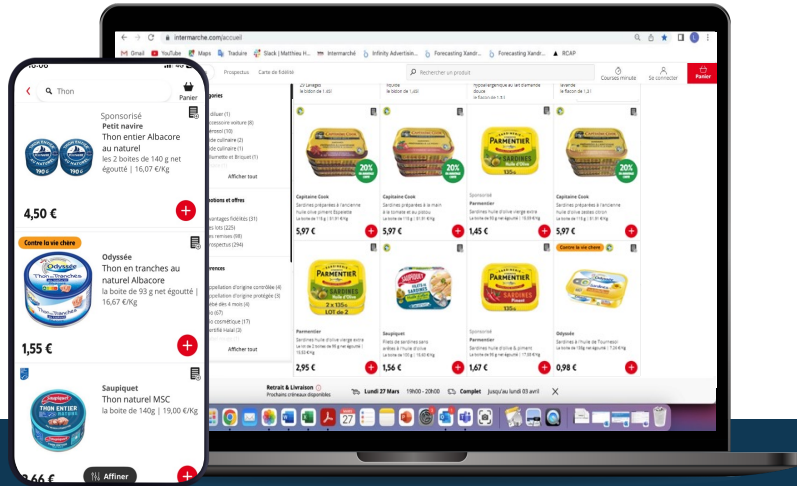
intermarche.com/accueil

Gmail YouTube Maps Traduire Slack | Matthieu H... Intermarché Infinity Advertisin... Forecasting Xandr... Forecasting Xandr... RCAP

Prospectus Carte de fidélité Rechercher un produit Courses minute Se connecter Panier

Capitaine Cook
Sardines préparées à l'ancienne huile olive piment Espelette
5,97 €

Capitaine Cook
Sardines préparées à la main à la tomate et au piscou
5,97 €

Sponsorisé
Parmentier
Sardines huile d'olive vierge extra
1,45 €

Capitaine Cook
Sardines préparées à l'ancienne huile d'olive baies citron
5,97 €

Parmentier
Sardines huile d'olive vierge extra
2,95 €

Saupiquet
Filets de sardines sans arêtes à l'huile d'olive
1,56 €

Parmentier
Sardines huile d'olive & piment
1,67 €

Contre la vie chère
Odyssée
Sardines à l'huile de Tournesol
0,98 €

Afficher tout
Afficher tout

Retrait & Livraison Prochains créneaux disponibles Lundi 27 Mars 19h00 - 20h00 Complet Jusqu'au lundi 03 avril

Thon
Panier

Sponsorisé
Petit navire
Thon entier Albacore au naturel
les 2 boites de 140 g net égoutté | 16,07 €/Kg
4,50 €

Contre la vie chère
Odyssée
Thon en tranches au naturel Albacore
la boite de 93 g net égoutté | 16,67 €/Kg
1,55 €

Saupiquet
Thon naturel MSC
la boite de 140g | 19,00 €/Kg

Affiner